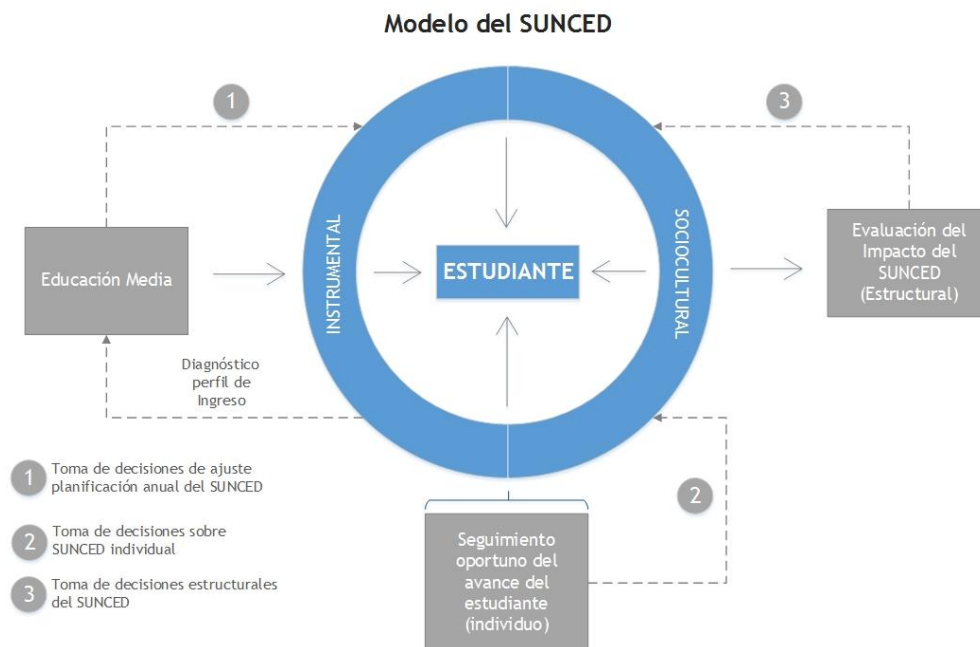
Modelo del SUNCED

1

3

Educación Media

INSTRUMENTAL

ESTUDIANTE

SOCIOCULTURAL

Evaluación del Impacto del SUNCED (Estructural)

Diagnóstico perfil de Ingreso

2

Seguimiento oportuno del avance del estudiante (individuo)

1 Toma de decisiones de ajuste planificación anual del SUNCED

2 Toma de decisiones sobre SUNCED individual

3 Toma de decisiones estructurales del SUNCED